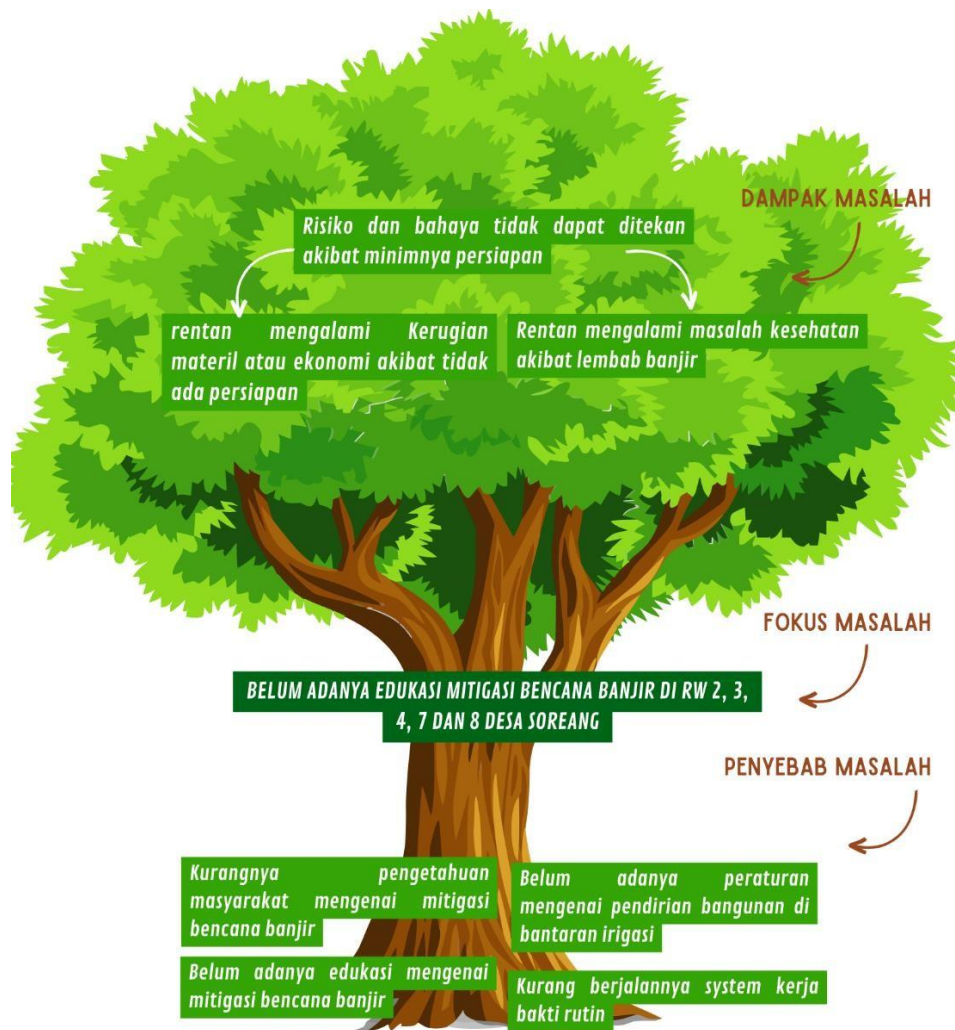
DAMPAK MASALAH

Risiko dan bahaya tidak dapat ditekan akibat minimnya persiapan

rentan mengalami Kerugian materil atau ekonomi akibat tidak ada persiapan

Rentan mengalami masalah kesehatan akibat lembab banjir

FOKUS MASALAH

BELUM ADANYA EDUKASI MITIGASI BENCANA BANJIR DI RW 2, 3, 4, 7 DAN 8 DESA SOREANG

PENYEBAB MASALAH

Kurangnya pengetahuan masyarakat mengenai mitigasi bencana banjir

Belum adanya peraturan mengenai pendirian bangunan di bantaran irigasi

Belum adanya edukasi mengenai mitigasi bencana banjir

Kurang berjalannya system kerja bakti rutin